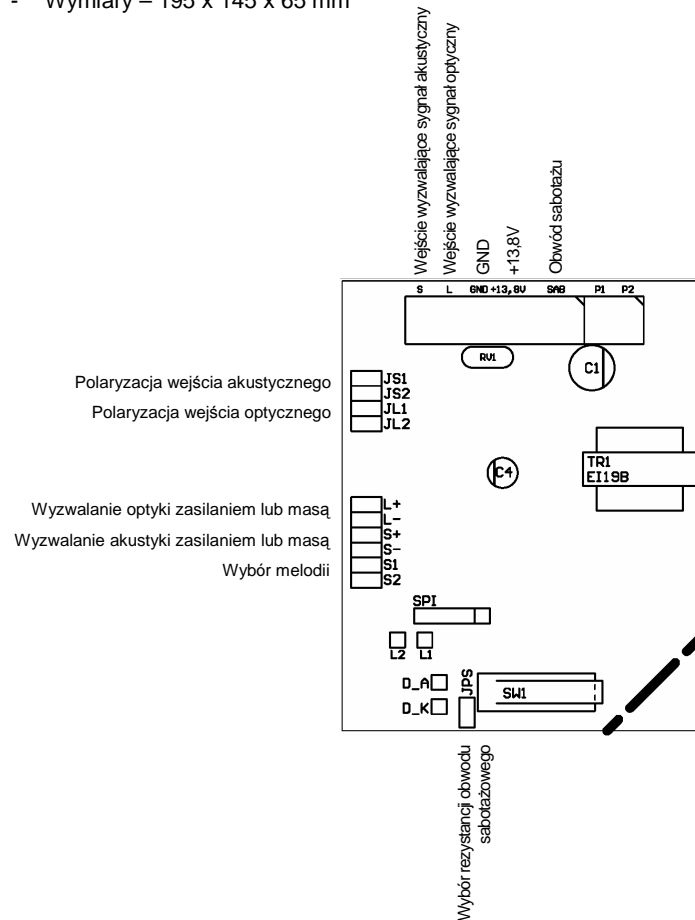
- Wymiary – 195 x 145 x 65 mm

Wejście wyzwalające sygnał akustyczny
Wejście wyzwalające sygnał optyczny
GND
+13,8V
Obwód sabotażu

S L GND +13,8V SAB P1 P2

RV1
C1

Polaryzacja wejścia akustycznego
Polaryzacja wejścia optycznego

JS1
JS2
JL1
JL2

C4

TR1
EI19B

Wyzwalanie optyki zasilaniem lub masą
Wyzwalanie akustyki zasilaniem lub masą
Wybór melodii

L+
L-
S+
S-
S1
S2

SPI

L2 L1

D_A
D_K
JPS
SW1

Wybór rezystancji obwodu sabotażowego